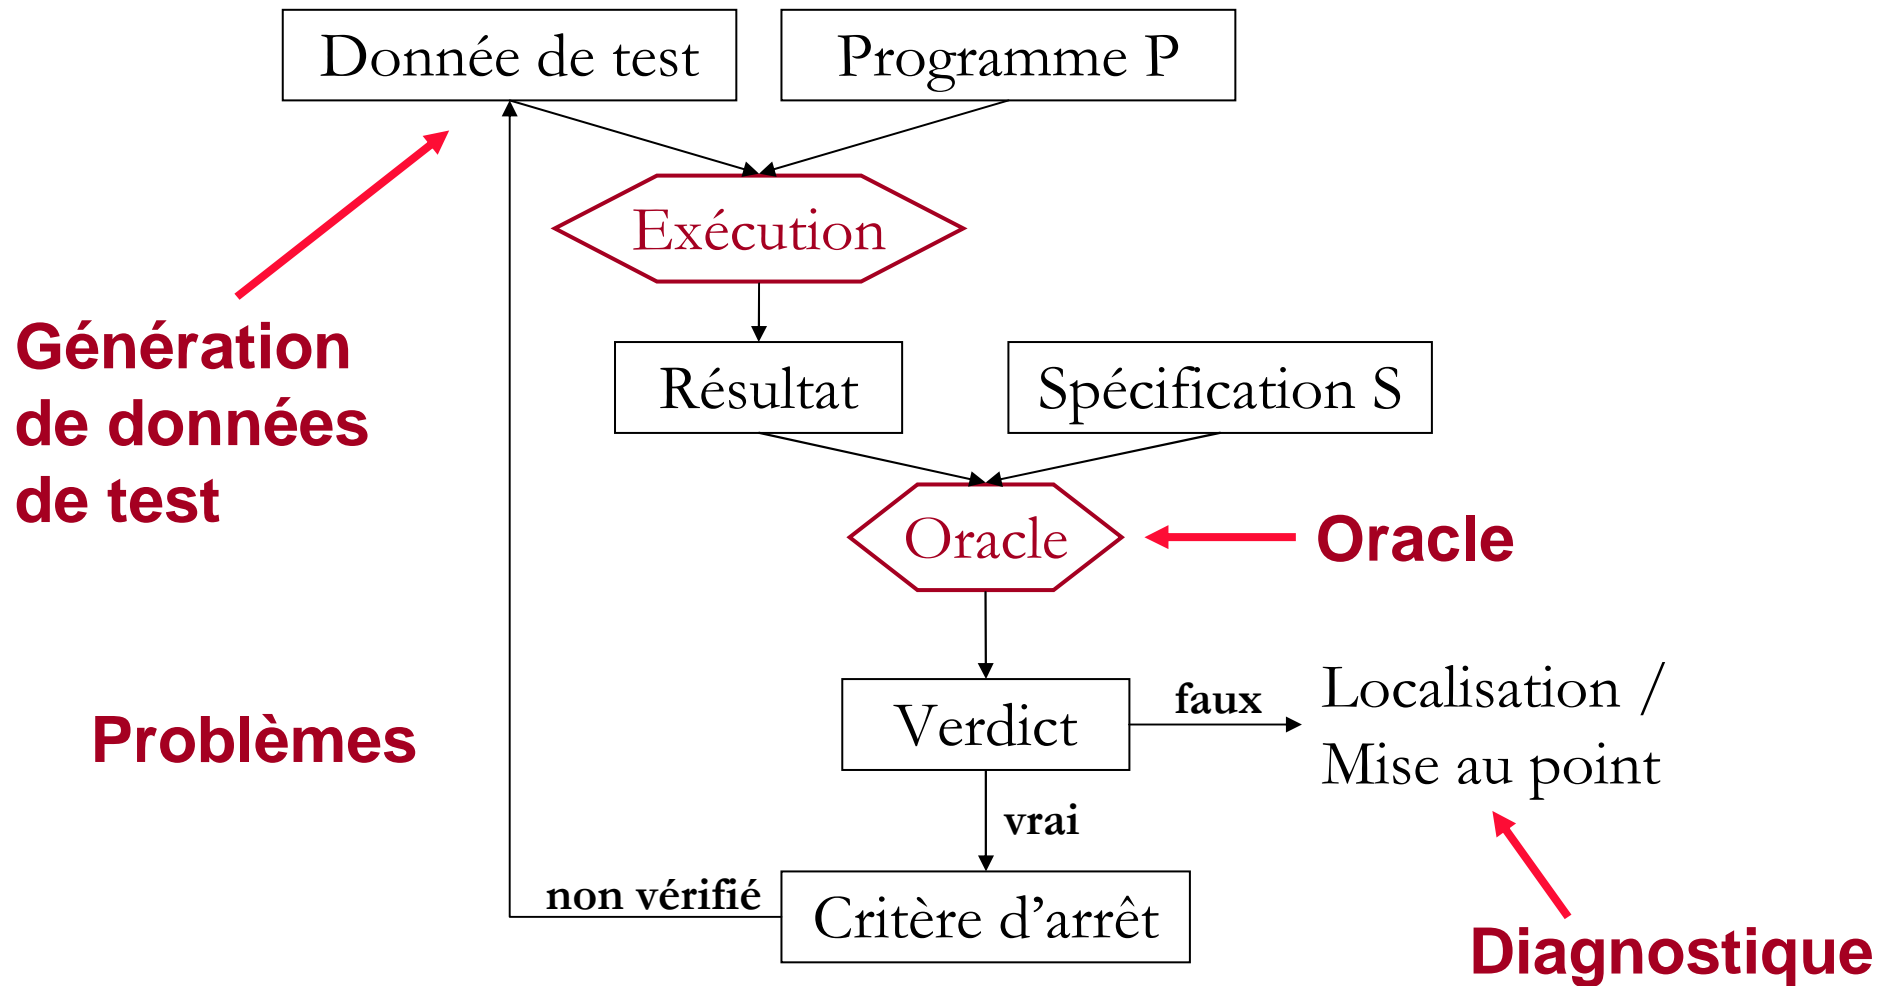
Donnée de test

Programme P

Exécution

Génération de données de test

Résultat

Spécification S

Oracle

Oracle

Verdict

faux

Localisation / Mise au point

Problèmes

vrai

non vérifié

Critère d'arrêt

Diagnostique